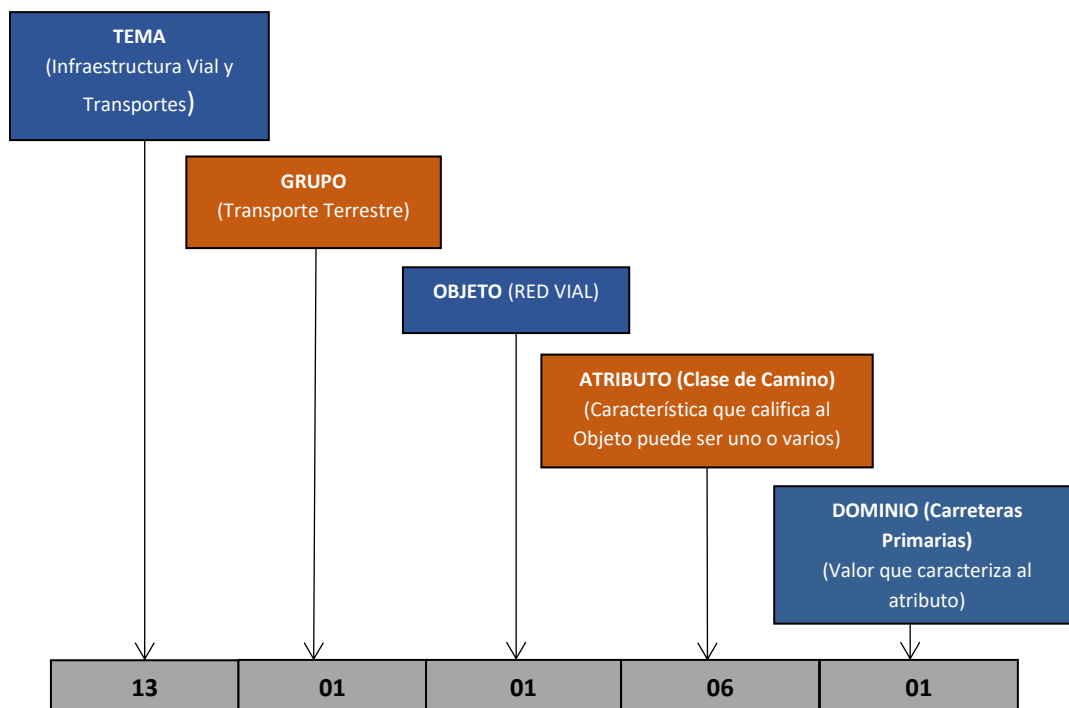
TEMA
(Infraestructura Vial y Transportes)

GRUPO
(Transporte Terrestre)

OBJETO (RED VIAL)

ATRIBUTO (Clase de Camino)
(Característica que califica al Objeto puede ser uno o varios)

DOMINIO (Carreteras Primarias)
(Valor que caracteriza al atributo)

| 13 | 01 | 01 | 06 | 01 |
|---|---|---|---|---|